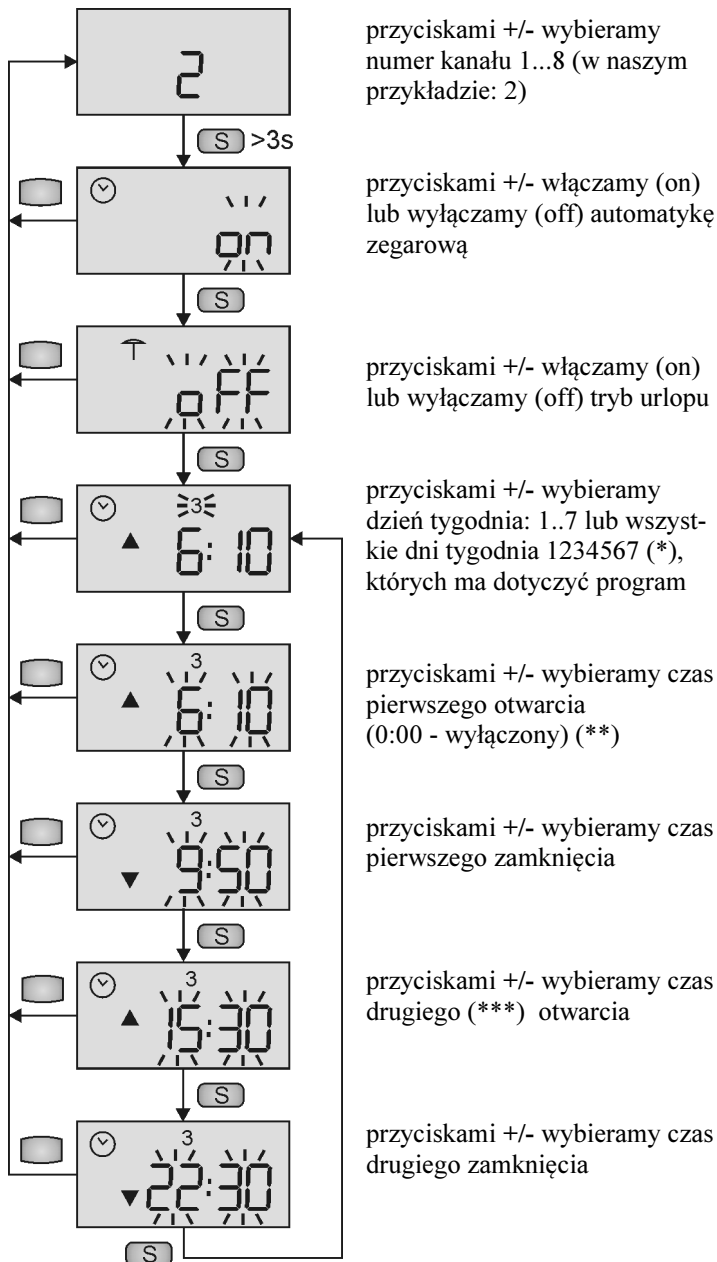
2

S >3s

on

przyciskami +/- wybieramy numer kanału 1...8 (w naszym przykładzie: 2)

przyciskami +/- włączamy (on) lub wyłączamy (off) automatykę zegarową

S

oFF

przyciskami +/- włączamy (on) lub wyłączamy (off) tryb urlopu

S

3

6:10

przyciskami +/- wybieramy dzień tygodnia: 1..7 lub wszystkie dni tygodnia 1234567 (*), których ma dotyczyć program

S

3

6:10

przyciskami +/- wybieramy czas pierwszego otwarcia (0:00 - wyłączony) (**)

S

3

9:50

przyciskami +/- wybieramy czas pierwszego zamknięcia

S

3

15:30

przyciskami +/- wybieramy czas drugiego (***) otwarcia

S

3

22:30

przyciskami +/- wybieramy czas drugiego zamknięcia

S